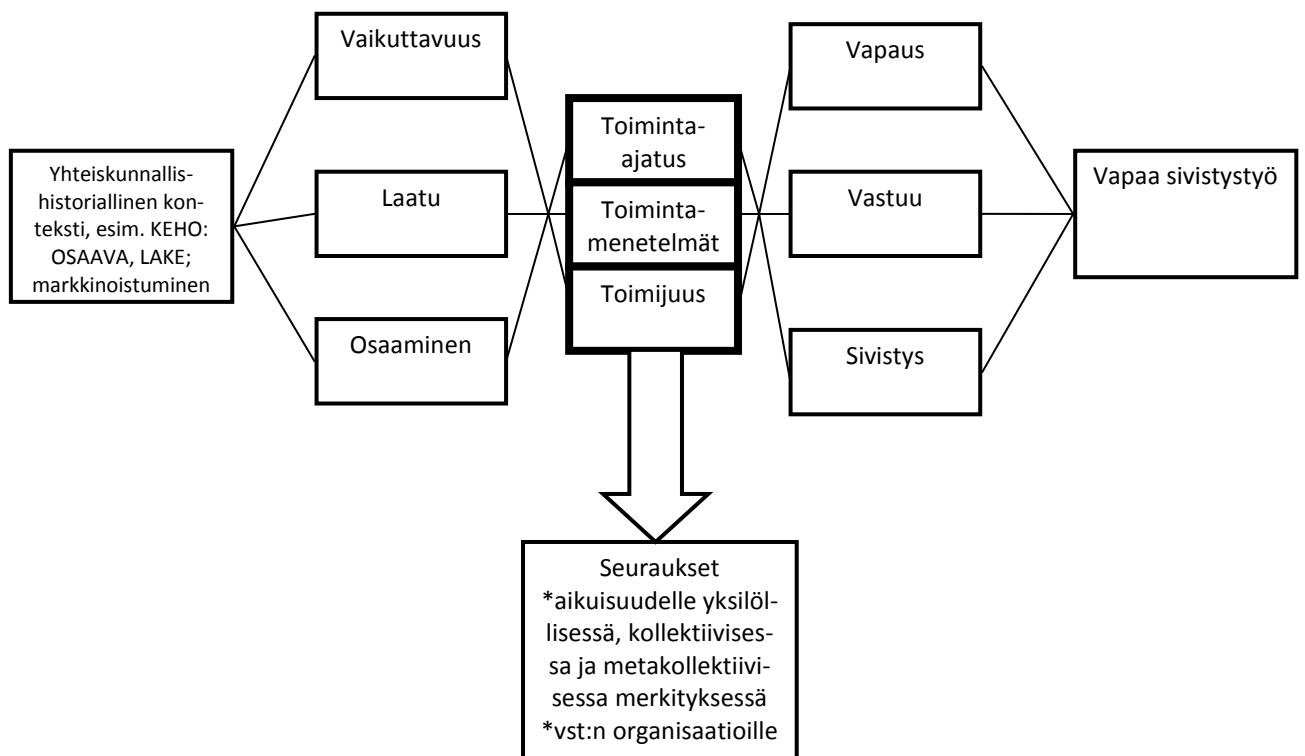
Yhteiskunnallishistoriallinen konteksti, esim. KEHO: OSAAVA, LAKE; markkinoistuminen

Vaikuttavuus

Laatu

Osaaminen

Toiminta-ajatus

Toimintamenetelmät

Toimijuus

Vapaus

Vastuu

Sivistys

Vapaa sivistystyö

Seuraukset
*aikuisuudelle yksilöllisessä, kollektiivisessa ja metakollektiivisessa merkityksessä
*vst:n organisaatioille